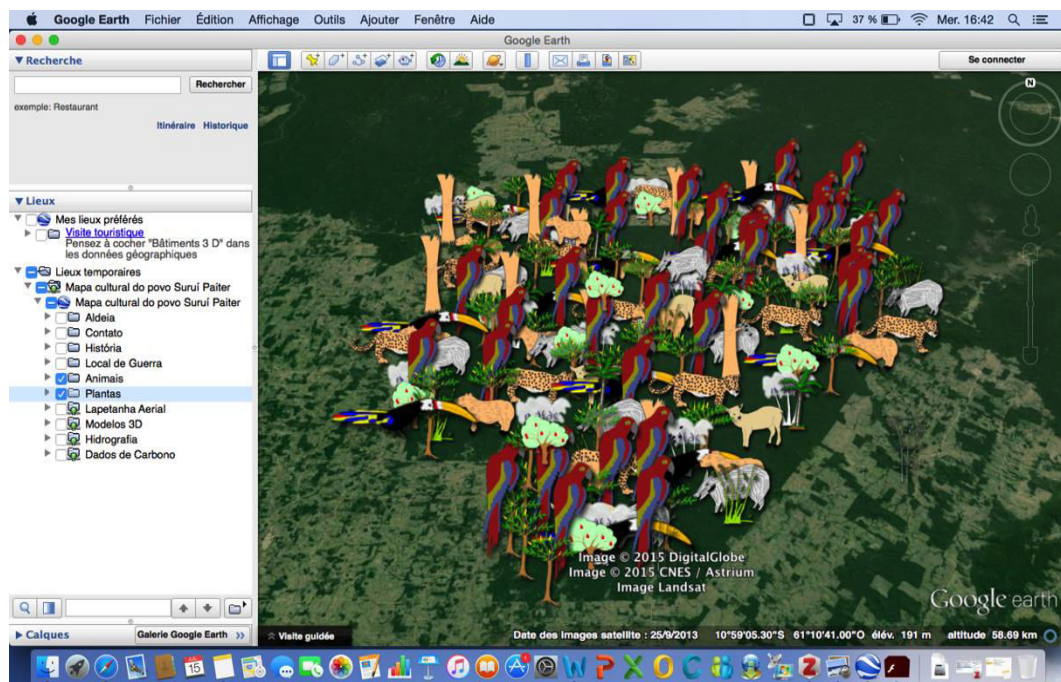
Google Earth Fichier Édition Affichage Outils Ajouter Fenêtre Aide
37 % Mer. 16:42
Google Earth
▼ Recherche
Rechercher
exemple: Restaurant
Itinéraire Historique
Se connecter
▼ Lieux
Mes lieux préférés
Visite touristique
Pensez à cocher "Bâtiments 3 D" dans les données géographiques
Lieux temporaires
Mapa cultural do povo Suruí Paiter
Mapa cultural do povo Suruí Paiter
Aldeia
Contato
História
Local de Guerra
Animais
Plantas
Lapetanha Aerial
Modelos 3D
Hidrografia
Dados de Carbono
Image © 2015 DigitalGlobe
Image © 2015 CNES / Astrium
Image Landsat
Google earth
▶ Calques
Galerie Google Earth >>
Visite guidée
Date des images satellite : 25/9/2013 10°59'05.30"S 61°10'41.00"O élév. 191 m altitude 58.69 km
15